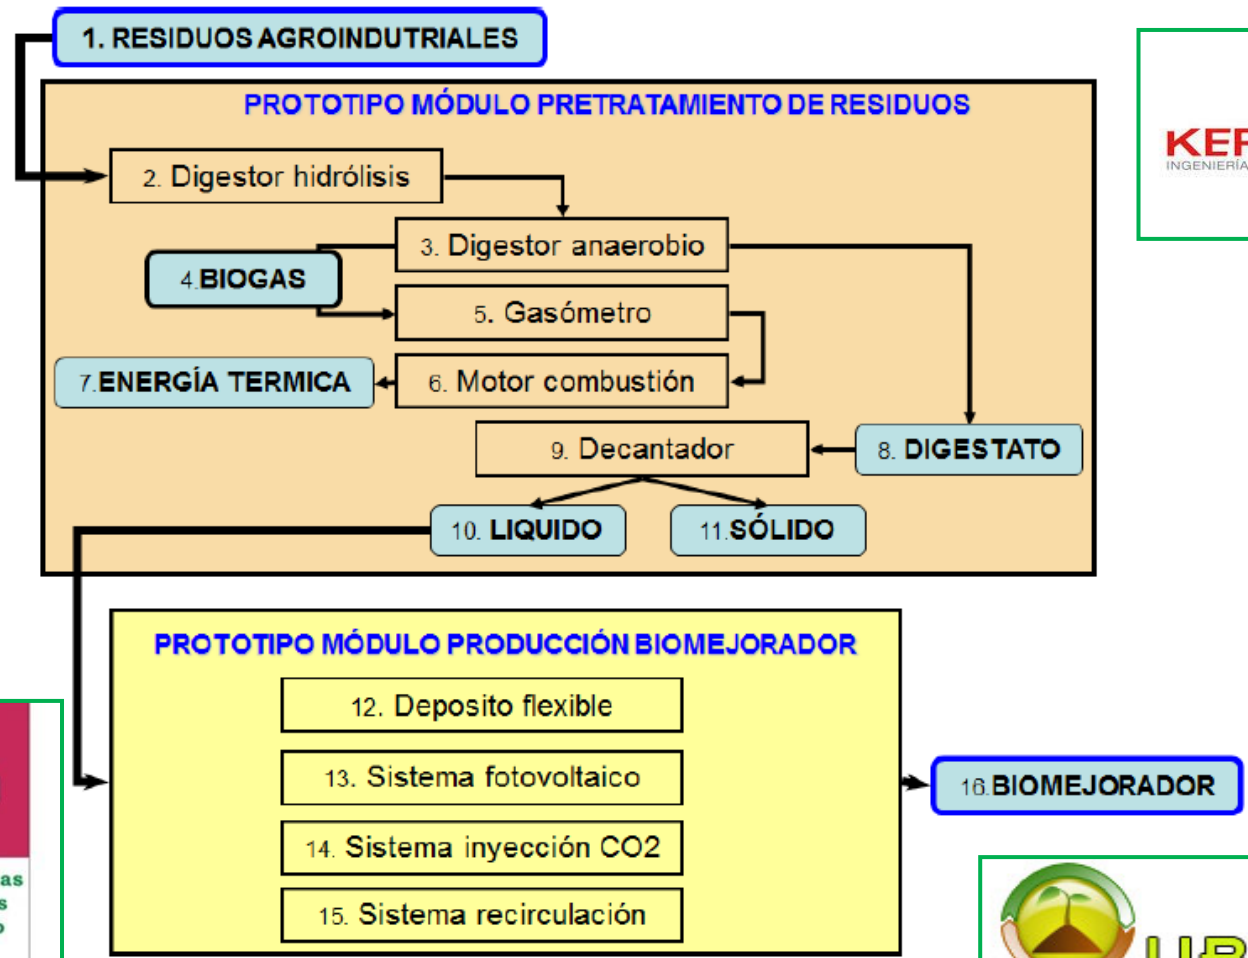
1. RESIDUOS AGROINDUTRIALES

PROTOTIPO MÓDULO PRETRATAMIENTO DE RESIDUOS

2. Digestor hidrólisis

3. Digestor anaerobio

4. BIOGAS

5. Gasómetro

7. ENERGÍA TERMICA

6. Motor combustión

9. Decantador

8. DIGESTATO

10. LIQUIDO

11. SÓLIDO

KEF
INGENIERÍA

PROTOTIPO MÓDULO PRODUCCIÓN BIOMEJORADOR

12. Deposito flexible

13. Sistema fotovoltaico

14. Sistema inyección CO2

15. Sistema recirculación

16. BIOMEJORADOR

as
s
o

UP